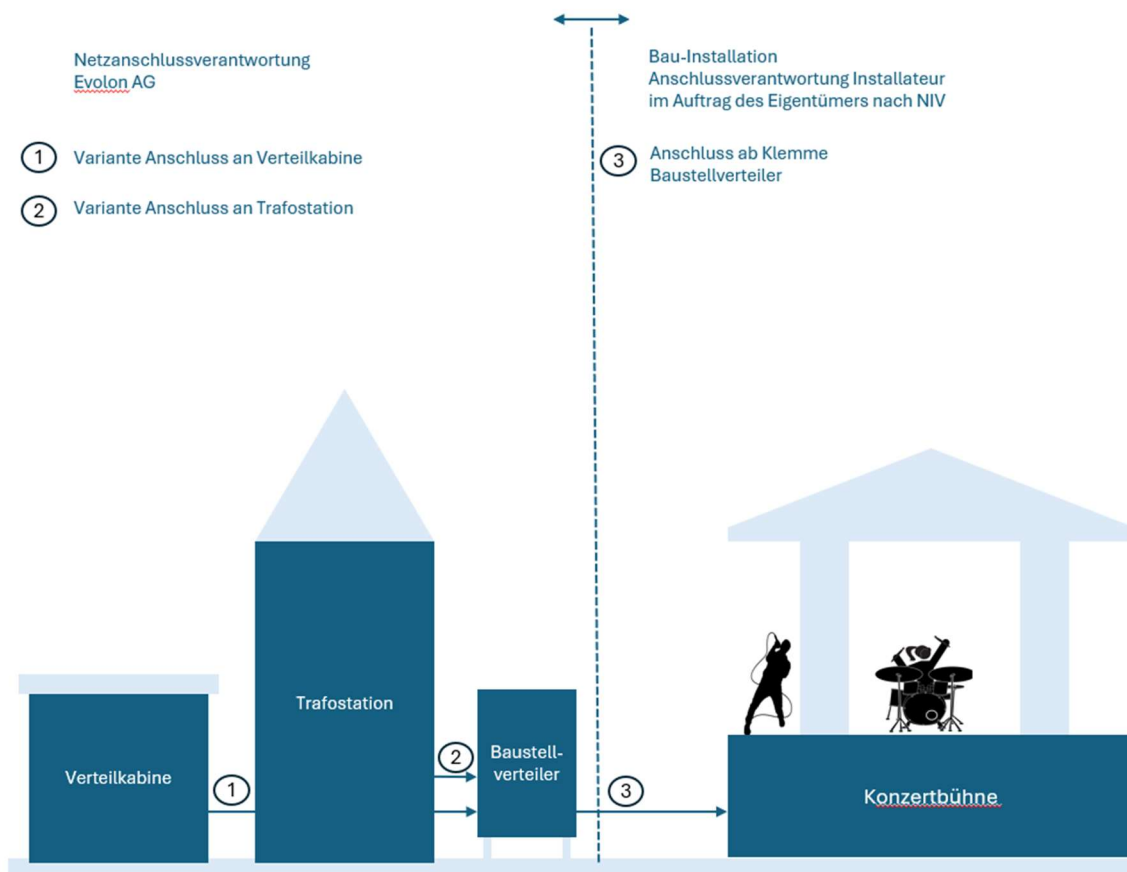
Netzanschlussverantwortung
Evolon AG

1 Variante Anschluss an Verteilkabine

2 Variante Anschluss an Trafostation

Bau-Installation
Anschlussverantwortung Installateur
im Auftrag des Eigentümers nach NIV

3 Anschluss ab Klemme
Baustellverteiler

Trafostation

Verteilkabine

1

2

Baustell-
verteiler

3

Konzertbühne